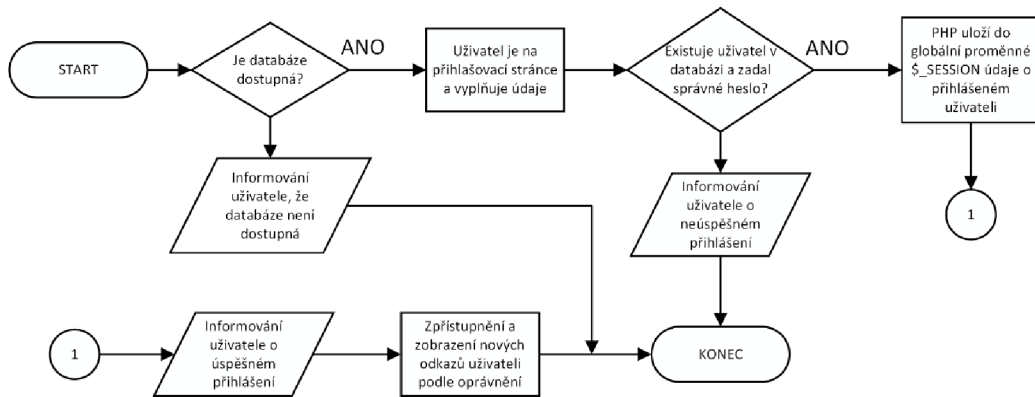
START

Je databáze dostupná?

ANO

Uživatel je na přihlašovací stránce a vyplňuje údaje

Existuje uživatel v databázi a zadal správné heslo?

ANO

PHP uloží do globální proměnné $_SESSION údaje o přihlášeném uživateli

Informování uživatele, že databáze není dostupná

Informování uživatele o neúspěšném přihlášení

1

1

Informování uživatele o úspěšném přihlášení

Zpřístupnění a zobrazení nových odkazů uživateli podle oprávnění

KONEC